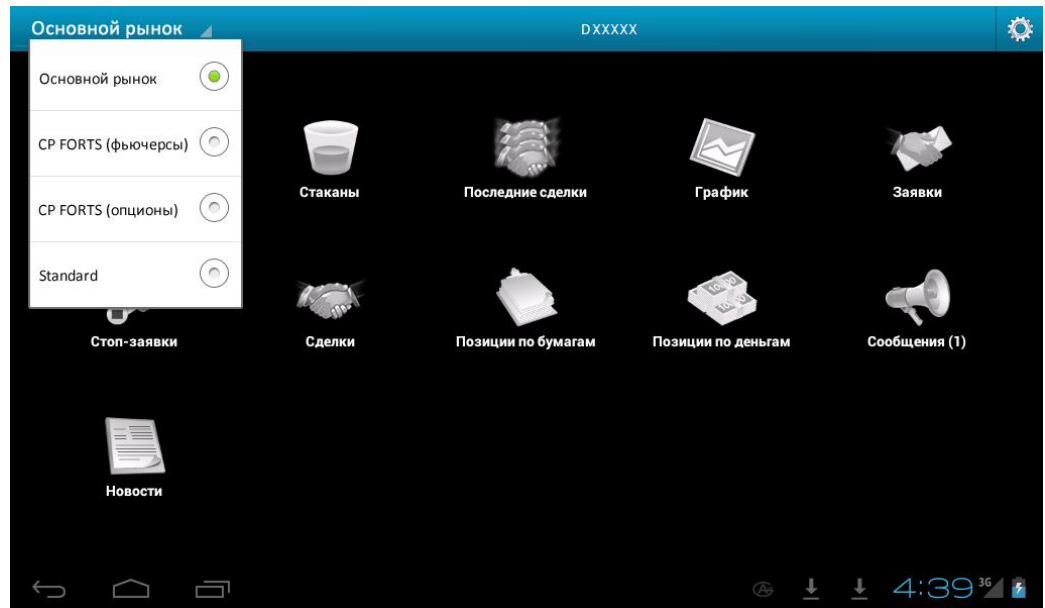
Основной рынок

DXXXXX

Основной рынок

СР FORTS (фьючерсы)

СР FORTS (опционы)

Standard

Стаканы

Последние сделки

График

Заявки

Стоп-заявки

Сделки

Позиции по бумагам

Позиции по деньгам

Сообщения (1)

Новости

4:39 3G